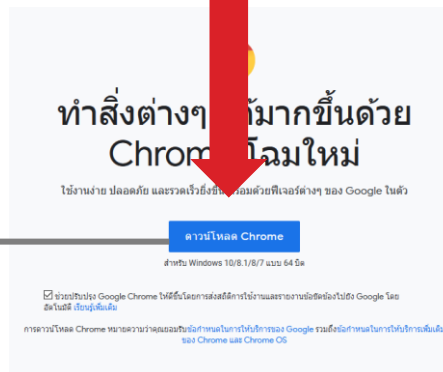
ทำสิ่งต่างๆ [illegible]ด้มากขึ้นด้วย Chrome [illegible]โฉมใหม่

ใช้งานง่าย ปลอดภัย และรวดเร็วยิ่งขึ้น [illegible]อมด้วยฟีเจอร์ต่างๆ ของ Google ในตัว

ดาวน์โหลด Chrome

สำหรับ Windows 10/8.1/8/7 แบบ 64 บิต

ช่วยปรับปรุง Google Chrome ให้ดียิ่งขึ้นโดยการส่งสถิติการใช้งานและรายงานข้อขัดข้องไปยัง Google โดยอัตโนมัติ เรียนรู้เพิ่มเติม

การดาวน์โหลด Chrome หมายความว่าคุณยอมรับข้อกำหนดในการให้บริการของ Google รวมถึงข้อกำหนดในการให้บริการเพิ่มเติมของ Chrome และ Chrome OS